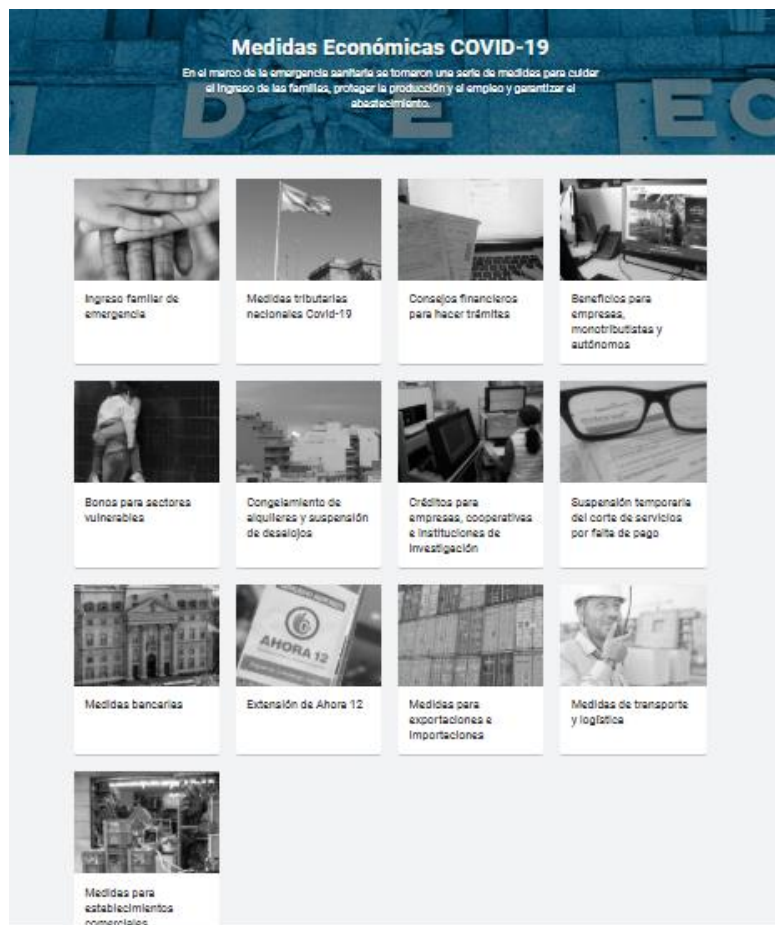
Medidas Económicas COVID-19

En el marco de la emergencia sanitaria se tomaron una serie de medidas para cuidar el ingreso de las familias, proteger la producción y el empleo y garantizar el abastecimiento.

Ingreso familiar de emergencia

Medidas tributarias nacionales Covid-19

Consejos financieros para hacer trámites

Beneficios para empresas, monotributistas y autónomos

Bonos para sectores vulnerables

Congelamiento de alquileres y suspensión de desalojos

Créditos para empresas, cooperativas e instituciones de investigación

Suspensión temporaria del corte de servicios por falta de pago

AHORA 12

Medidas bancarias

Extensión de Ahora 12

Medidas para exportaciones e importaciones

Medidas de transporte y logística

Medidas para establecimientos comerciales